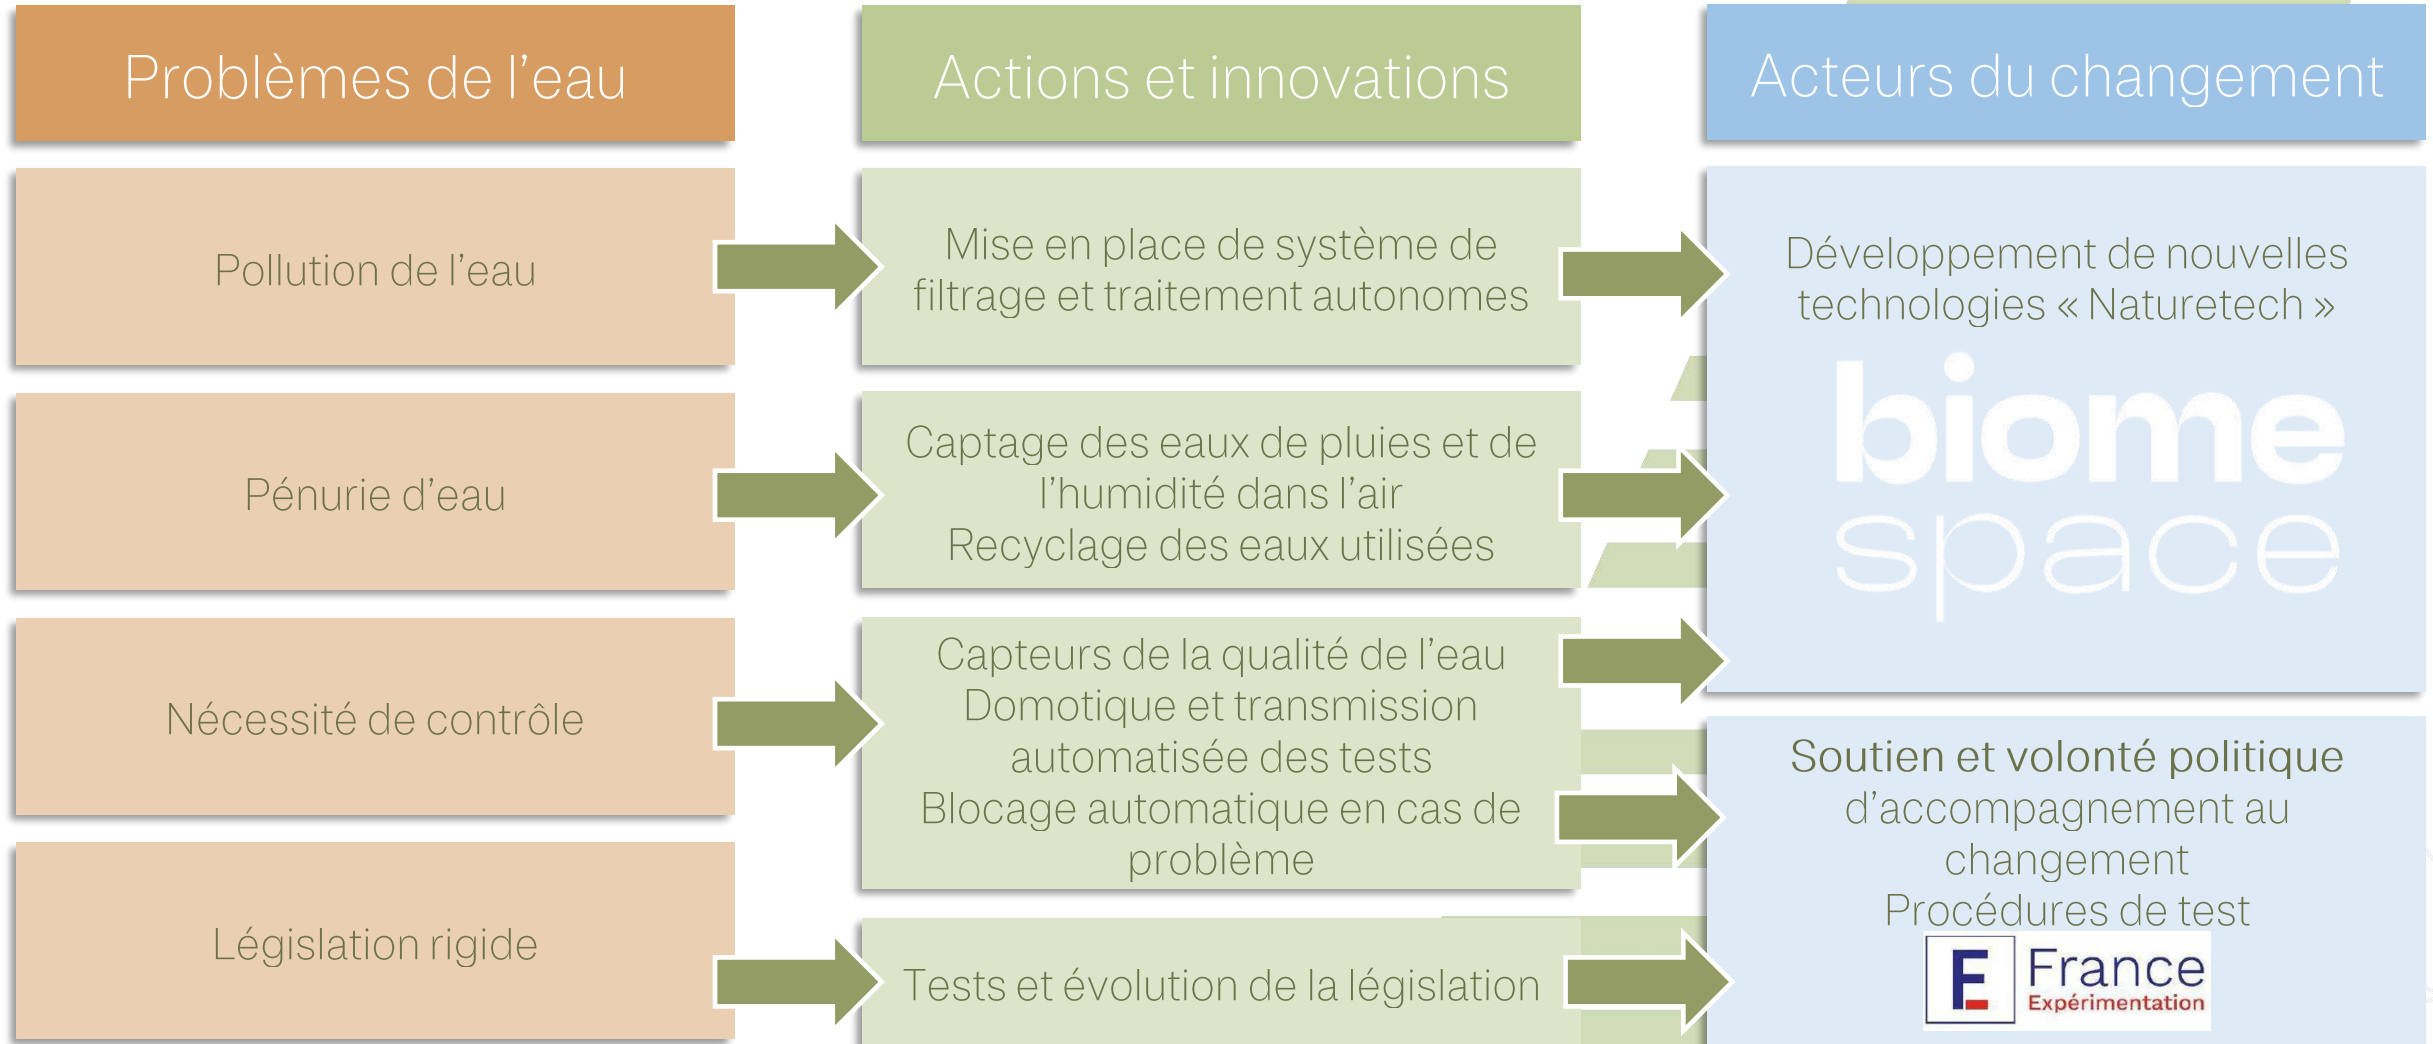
Problèmes de l’eau

Actions et innovations

Acteurs du changement

Pollution de l’eau

Mise en place de système de filtrage et traitement autonomes

Développement de nouvelles technologies « Naturetech »

biome space

Pénurie d’eau

Captage des eaux de pluies et de l’humidité dans l’air
Recyclage des eaux utilisées

Nécessité de contrôle

Capteurs de la qualité de l’eau
Domotique et transmission automatisée des tests
Blocage automatique en cas de problème

Soutien et volonté politique d’accompagnement au changement
Procédures de test

F France Expérimentation

Législation rigide

Tests et évolution de la législation